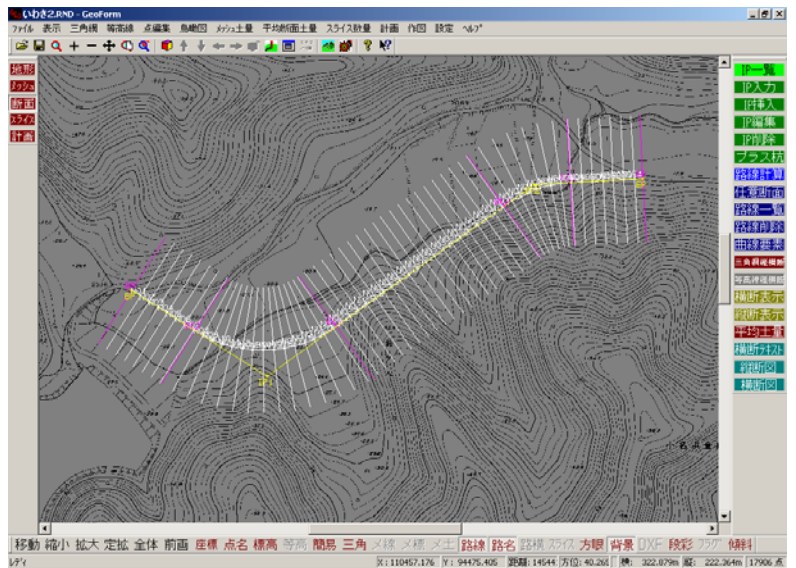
いわき2.RND - GeoForm

ファイル 表示 三角網 等高線 点編集 鳥瞰図 メッシュ土量 平均断面土量 スライス数量 計画 作図 設定 ヘルプ

地形
メッシュ
断面
スライス
計画

IP一覧
IP入力
IP挿入
IP編集
IP削除
プラス杭
路線計算
付属断面
路線一覧
路線削除
曲線要素
三角網縦横断
等高線縦横断
横断表示
縦断表示
平均土量
横断テキスト
縦断図
横断図

移動 縮小 拡大 定拡 全体 前画 座標 点名 標高 等高 間易 三角 メ線 メ標 メ土 路線 路名 路標 スライス 方眼 背景 DXF 段彩 フラグ 傾斜

レディ | X : 110457.176 | Y : 94475.405 | 距離 : 14544 | 方位 : 40.265 | 横 : 322.879m | 縦 : 222.364m | 17906 点